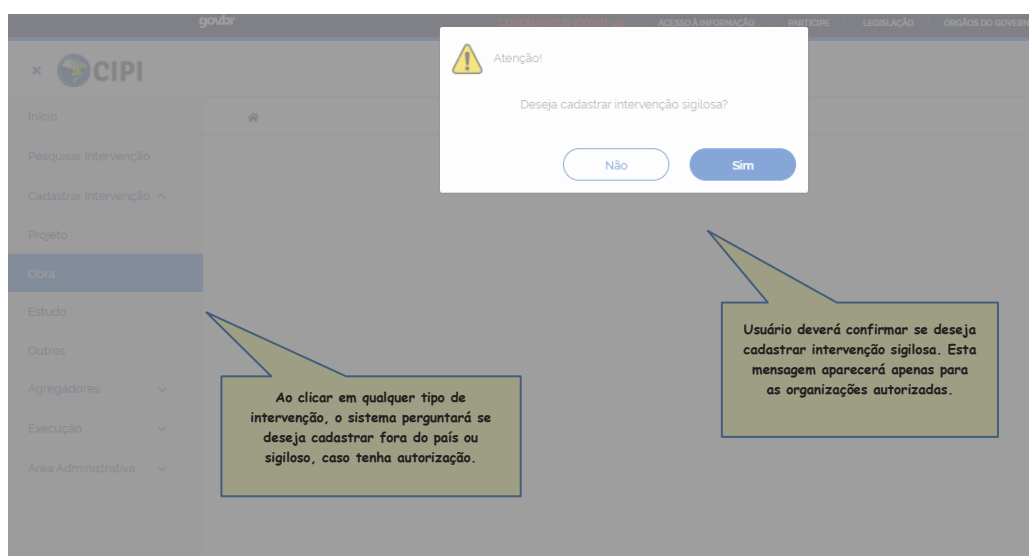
gov.br

CORONAVÍRUS (COVID-19) ACESSO À INFORMAÇÃO PARTICIPE LEGISLAÇÃO ÓRGÃOS DO GOVERNO

× CIPI

Início

Pesquisar Intervenção

Cadastrar Intervenção ^

Projeto

Obra

Estudo

Outros

Agregadores

Execução

Área Administrativa

Atenção!

Deseja cadastrar intervenção sigilosa?

Não

Sim

Usuário deverá confirmar se deseja cadastrar intervenção sigilosa. Esta mensagem aparecerá apenas para as organizações autorizadas.

Ao clicar em qualquer tipo de intervenção, o sistema perguntará se deseja cadastrar fora do país ou sigiloso, caso tenha autorização.